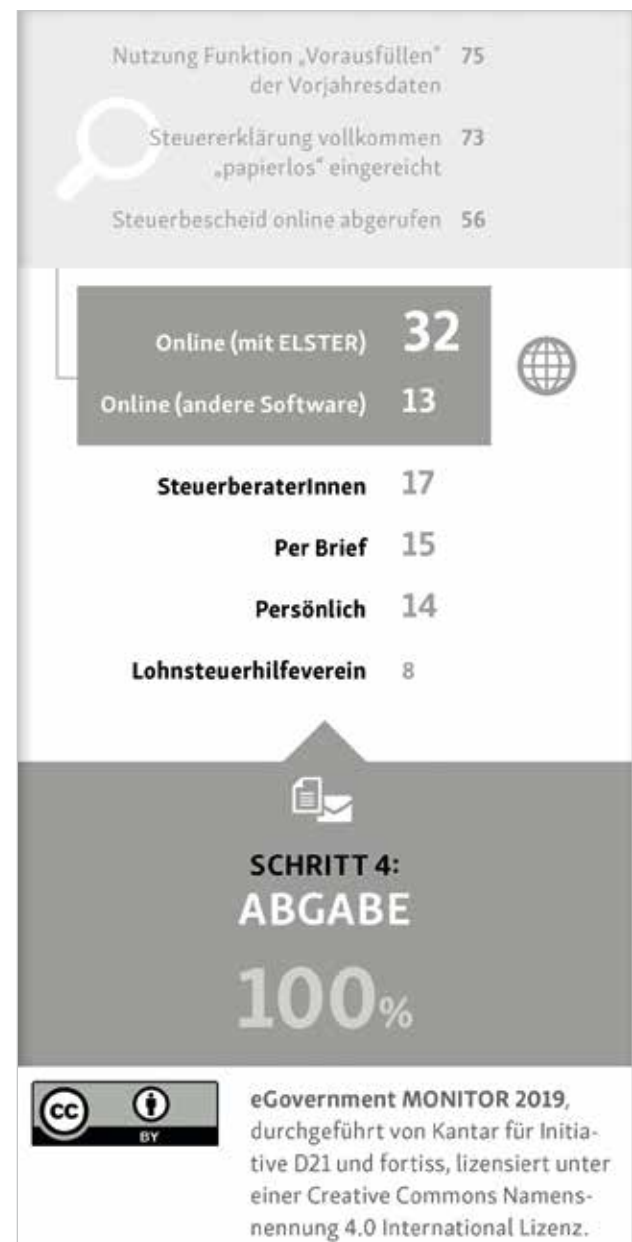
Nutzung Funktion „Vorausfüllen" der Vorjahresdaten 75

Steuererklärung vollkommen „papierlos" eingereicht 73

Steuerbescheid online abgerufen 56

Online (mit ELSTER) 32

Online (andere Software) 13

SteuerberaterInnen 17

Per Brief 15

Persönlich 14

Lohnsteuerhilfeverein 8

SCHRITT 4:
ABGABE

100%

cc BY

eGovernment MONITOR 2019, durchgeführt von Kantar für Initiative D21 und fortiss, lizensiert unter einer Creative Commons Namensnennung 4.0 International Lizenz.